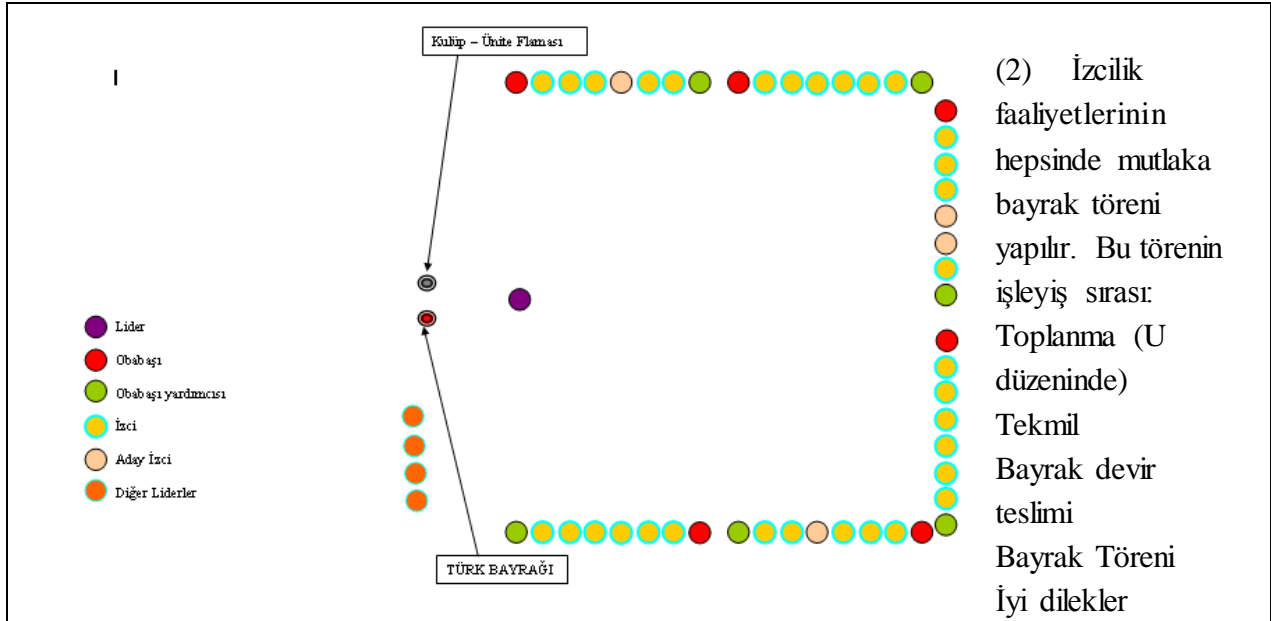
Kulüp – Ünite Flaması

I

Lider

Obabaşı

Obabaşı yardımcısı

İzci

Aday İzci

Diğer Liderler

TÜRK BAYRAĞI

(2) İzcilik faaliyetlerinin hepsinde mutlaka bayrak töreni yapılır. Bu törenin işleyiş sırası:

Toplanma (U düzeninde)

Tekmil

Bayrak devir teslimi

Bayrak Töreni

İyi dilekler